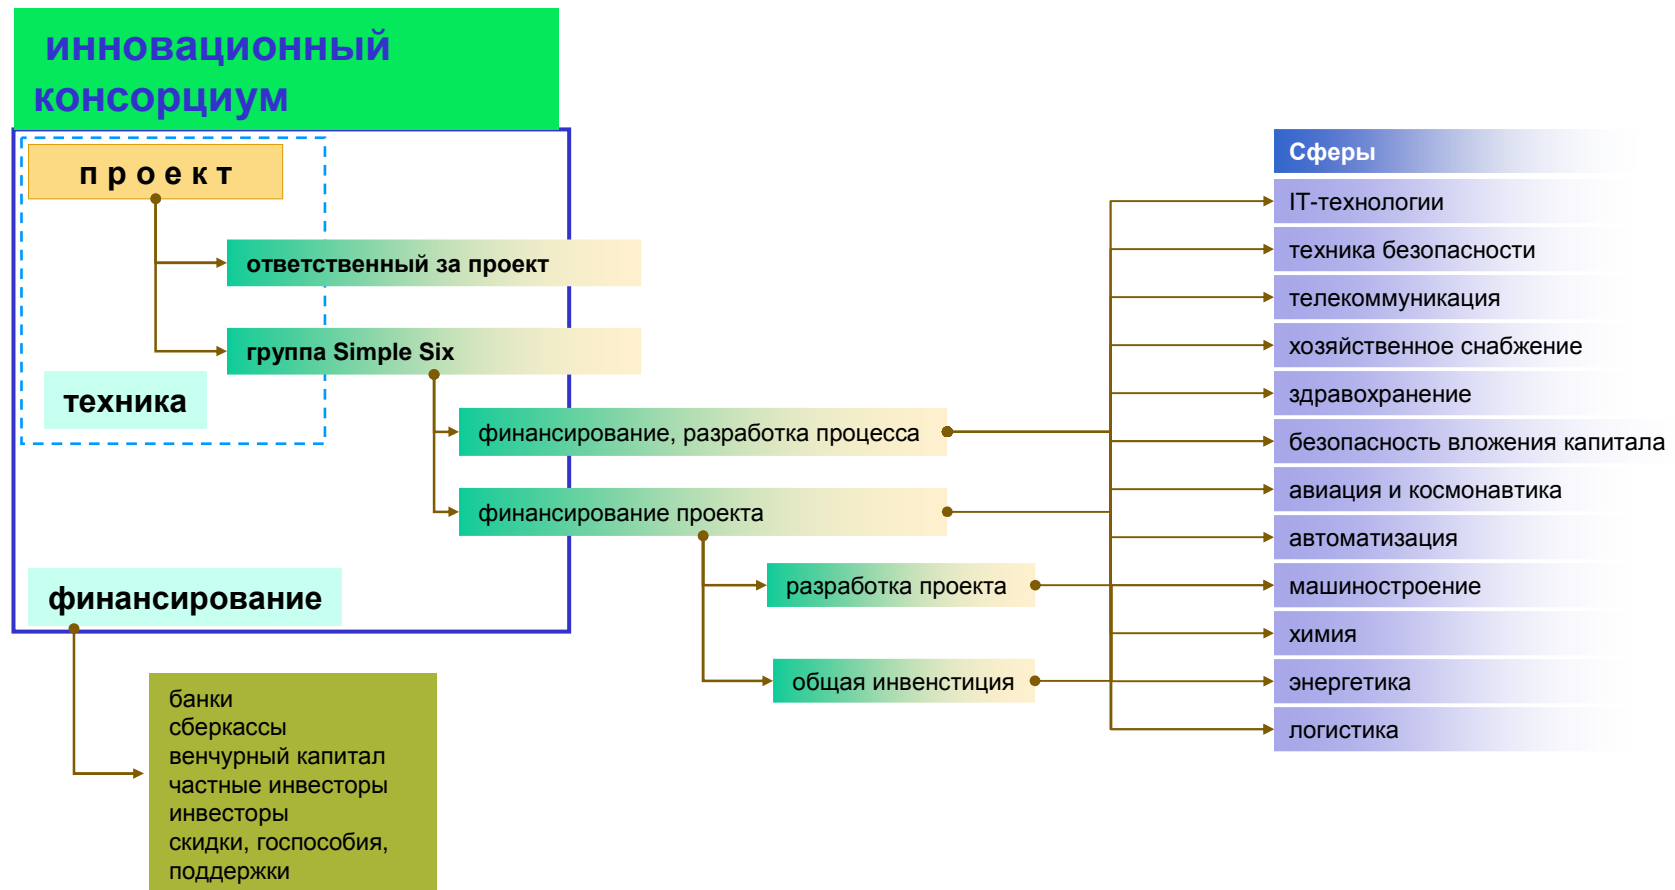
инновационный консорциум

проект

ответственный за проект

группа Simple Six

техника

финансирование, разработка процесса

финансирование проекта

разработка проекта

общая инвенстиция

финансирование

банки
сберкассы
венчурный капитал
частные инвесторы
инвесторы
скидки, госпособия, поддержки

Сферы

IT-технологии

техника безопасности

телекоммуникация

хозяйственное снабжение

здравохранение

безопасность вложения капитала

авиация и космонавтика

автоматизация

машиностроение

химия

энергетика

логистика